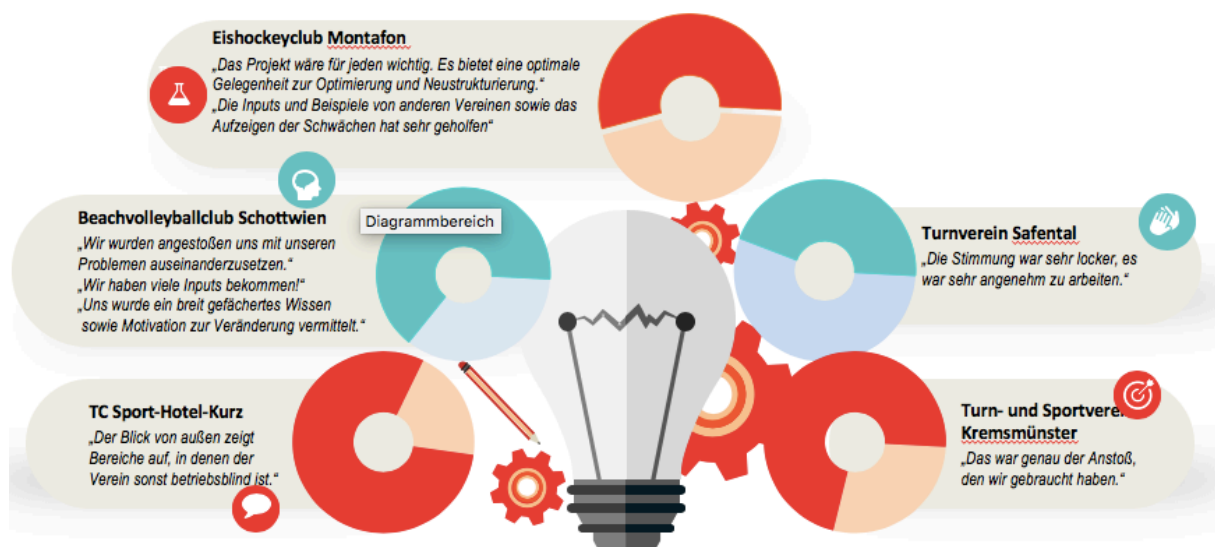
Eishockeyclub Montafon

„Das Projekt wäre für jeden wichtig. Es bietet eine optimale Gelegenheit zur Optimierung und Neustrukturierung."
„Die Inputs und Beispiele von anderen Vereinen sowie das Aufzeigen der Schwächen hat sehr geholfen"

Beachvolleyballclub Schottwien

Diagrammbereich

„Wir wurden angestoßen uns mit unseren Problemen auseinanderzusetzen."
„Wir haben viele Inputs bekommen!"
„Uns wurde ein breit gefächertes Wissen sowie Motivation zur Veränderung vermittelt."

Turnverein Safental

„Die Stimmung war sehr locker, es war sehr angenehm zu arbeiten."

TC Sport-Hotel-Kurz

„Der Blick von außen zeigt Bereiche auf, in denen der Verein sonst betriebsblind ist."

Turn- und Sportverein Kremsmünster

„Das war genau der Anstoß, den wir gebraucht haben."